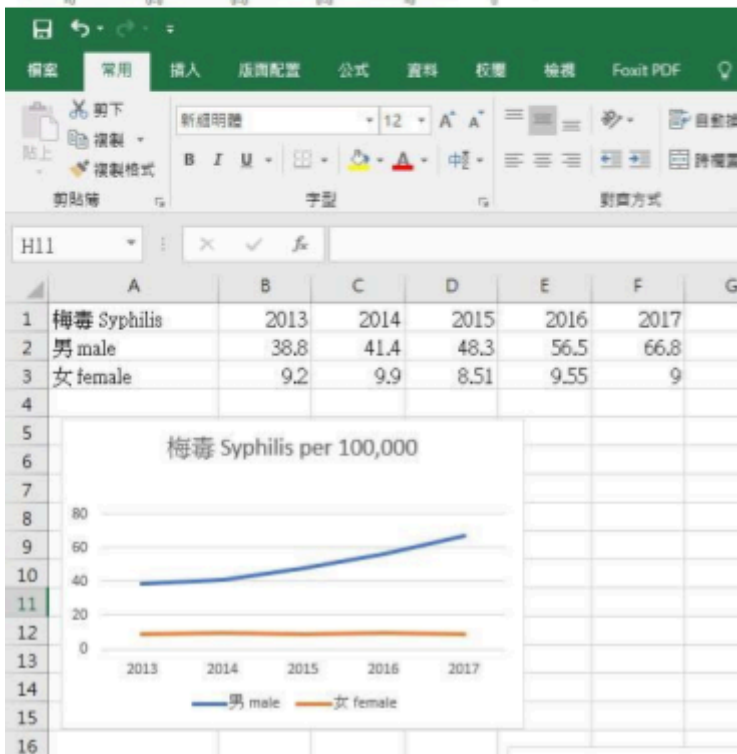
檔案 常用 插入 版面配置 公式 資料 校閱 檢視 Foxit PDF

剪下
複製
複製格式
貼上
剪貼簿

新細明體 12 A A
B I U
字型

對齊方式
自動換
跨欄置

H11 fx

| | A | B | C | D | E | F | G |
|---|---|---|---|---|---|---|---|
| 1 | 梅毒 Syphilis | 2013 | 2014 | 2015 | 2016 | 2017 | |
| 2 | 男 male | 38.8 | 41.4 | 48.3 | 56.5 | 66.8 | |
| 3 | 女 female | 9.2 | 9.9 | 8.51 | 9.55 | 9 | |
| 4 | | | | | | | |
| 5 | | | | | | | |
| 6 | | | | | | | |
| 7 | | | | | | | |
| 8 | | | | | | | |
| 9 | | | | | | | |
| 10 | | | | | | | |
| 11 | | | | | | | |
| 12 | | | | | | | |
| 13 | | | | | | | |
| 14 | | | | | | | |
| 15 | | | | | | | |
| 16 | | | | | | | |

梅毒 Syphilis per 100,000

80
60
40
20
0

2013 2014 2015 2016 2017

男 male 女 female